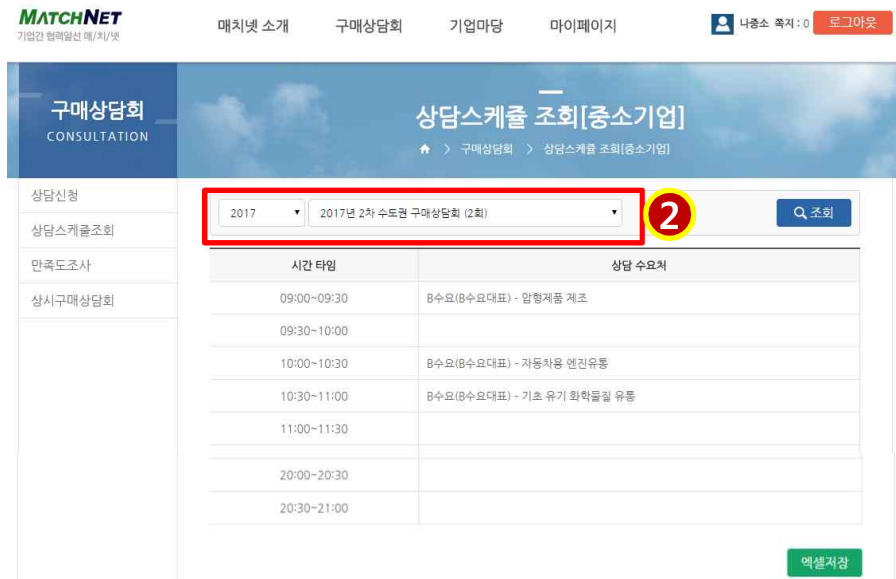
MATCHNET
기업간 협력알선 매/치/넷

매치넷 소개 구매상담회 기업마당 마이페이지

나중소 쪽지 : 0 로그아웃

구매상담회
CONSULTATION

상담스케쥴 조회[중소기업]

구매상담회 > 상담스케쥴 조회[중소기업]

상담신청
상담스케쥴조회
만족도조사
상시구매상담회

2017 ▾ 2017년 2차 수도권 구매상담회 (2회) ▾

2

조회

| 시간 타임 | 상담 수요처 |
|---|---|
| 09:00~09:30 | B수요(B수요대표) - 압형제품 제조 |
| 09:30~10:00 | |
| 10:00~10:30 | B수요(B수요대표) - 자동차용 엔진유통 |
| 10:30~11:00 | B수요(B수요대표) - 기초 유기 화학물질 유통 |
| 11:00~11:30 | |
| 20:00~20:30 | |
| 20:30~21:00 | |

엑셀저장